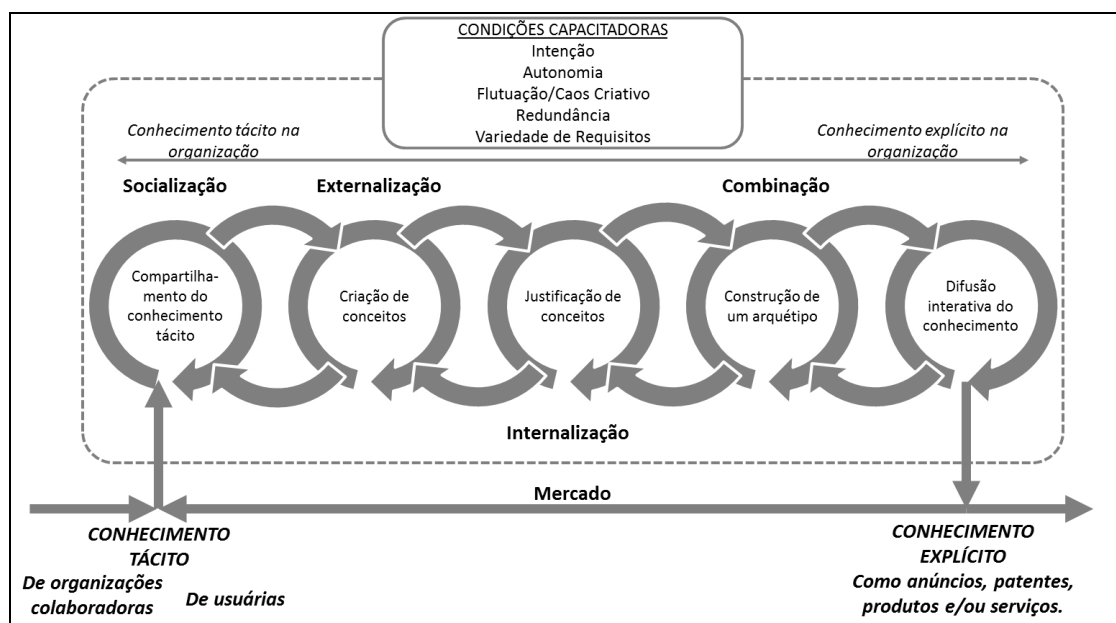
CONDIÇÕES CAPACITADORAS
Intenção
Autonomia
Flutuação/Caos Criativo
Redundância
Variedade de Requisitos

Conhecimento tácito na organização

Conhecimento explícito na organização

Socialização

Externalização

Combinação

Compartilhamento do conhecimento tácito

Criação de conceitos

Justificação de conceitos

Construção de um arquétipo

Difusão interativa do conhecimento

Internalização

Mercado

CONHECIMENTO TÁCITO
De organizações colaboradoras
De usuárias

CONHECIMENTO EXPLÍCITO
Como anúncios, patentes, produtos e/ou serviços.